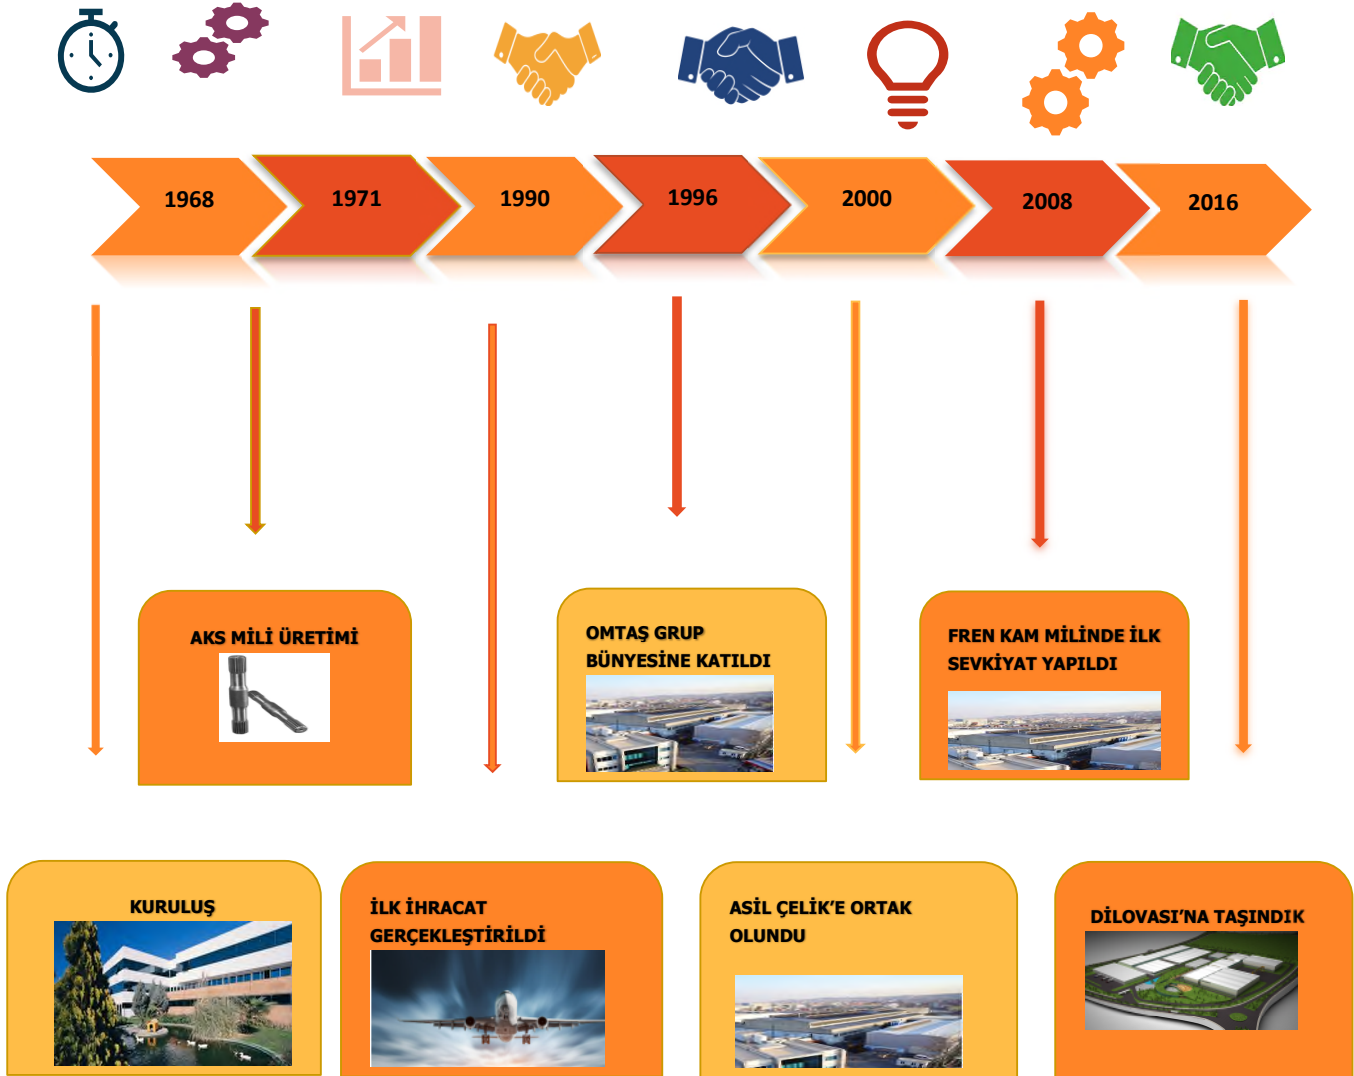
1968 1971 1990 1996 2000 2008 2016

AKS MİLİ ÜRETİMİ

OMTAŞ GRUP BÜNYESİNE KATILDI

FREN KAM MİLİNDE İLK SEVKİYAT YAPILDI

KURULUŞ

İLK İHRACAT GERÇEKLEŞTİRİLDİ

ASİL ÇELİK'E ORTAK OLUNDU

DİLOVASI'NA TAŞINDIK